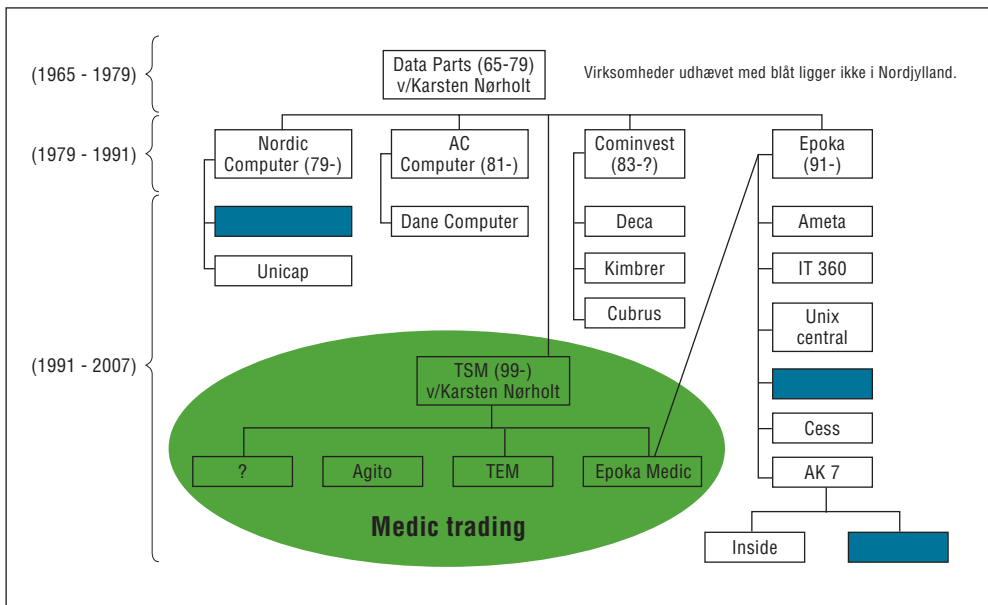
(1965 - 1979)

Data Parts (65-79) v/Karsten Nørholt

Virksomheder udhævet med blåt ligger ikke i Nordjylland.

(1979 - 1991)

Nordic Computer (79-)

AC Computer (81-)

Cominvest (83-?)

Epoka (91-)

(1991 - 2007)

Unicap

Dane Computer

Deca

Kimbrer

Cubrus

Ameta

IT 360

Unix central

Cess

AK 7

Inside

TSM (99-) v/Karsten Nørholt

?

Agito

TEM

Epoka Medic

Medic trading